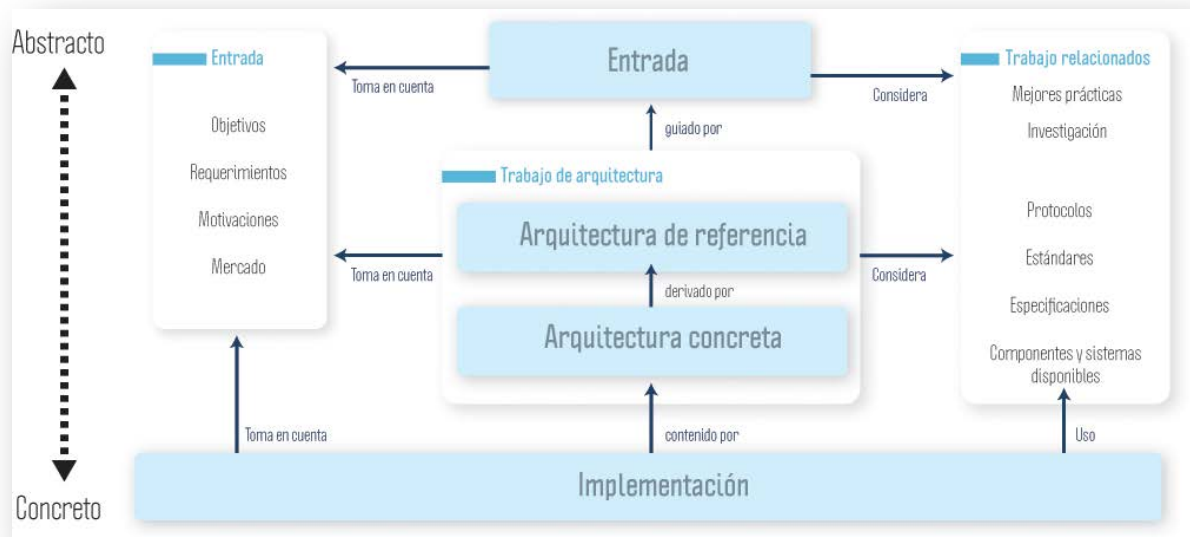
Abstracto

Entrada

Objetivos

Requerimientos

Motivaciones

Mercado

Toma en cuenta

Entrada

Considera

Trabajo relacionados

Mejores prácticas

Investigación

guiado por

Trabajo de arquitectura

Arquitectura de referencia

Toma en cuenta

Considera

Protocolos

Estándares

Especificaciones

derivado por

Arquitectura concreta

Componentes y sistemas disponibles

Toma en cuenta

contenido por

Uso

Implementación

Concreto